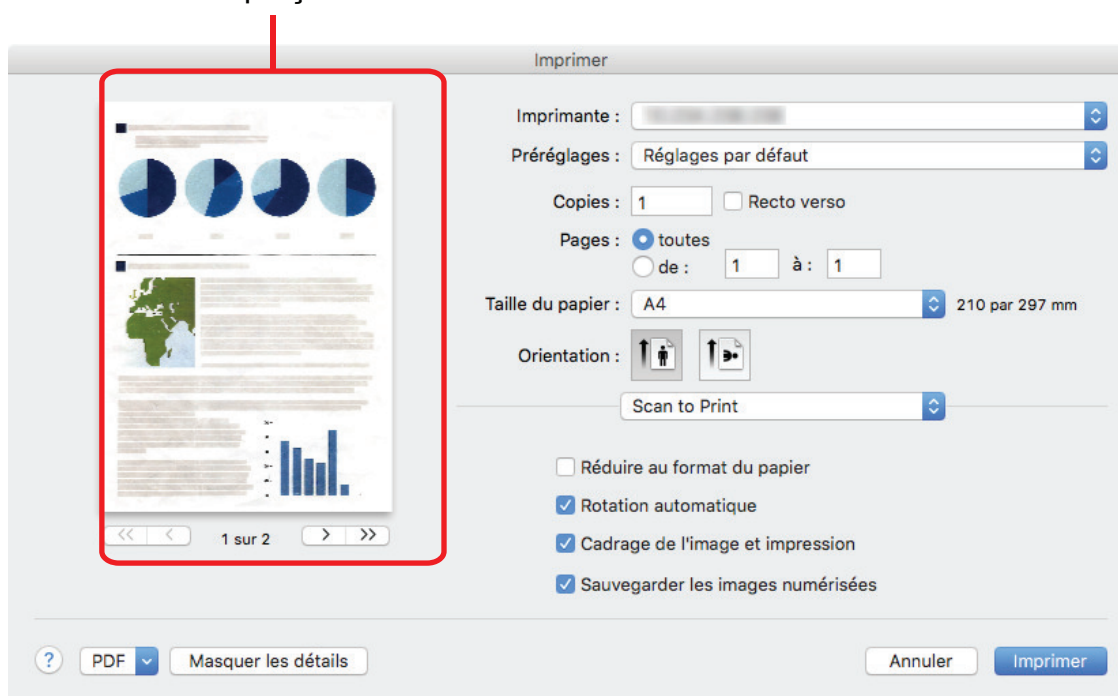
Imprimer

1 sur 2

Imprimante : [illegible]

Préréglages : Réglages par défaut

Copies : 1 Recto verso

Pages : toutes

de : 1 à : 1

Taille du papier : A4 210 par 297 mm

Orientation :

Scan to Print

Réduire au format du papier

Rotation automatique

Cadrage de l'image et impression

Sauvegarder les images numérisées

? PDF Masquer les détails

Annuler Imprimer